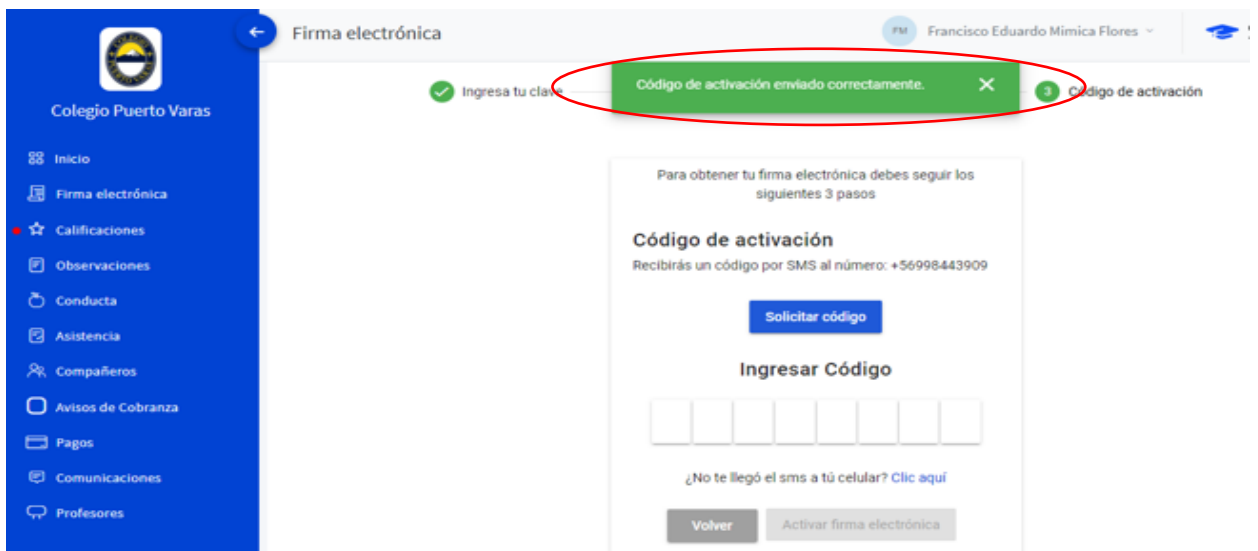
Colegio Puerto Varas

Inicio
Firma electrónica
Calificaciones
Observaciones
Conducta
Asistencia
Compañeros
Avisos de Cobranza
Pagos
Comunicaciones
Profesores

Firma electrónica

FM Francisco Eduardo Mimica Flores

Ingresa tu clave

Código de activación enviado correctamente.

3 Código de activación

Para obtener tu firma electrónica debes seguir los siguientes 3 pasos

Código de activación
Recibirás un código por SMS al número: +56998443909

Solicitar código

Ingresar Código

¿No te llegó el sms a tú celular? Clic aquí

Volver
Activar firma electrónica